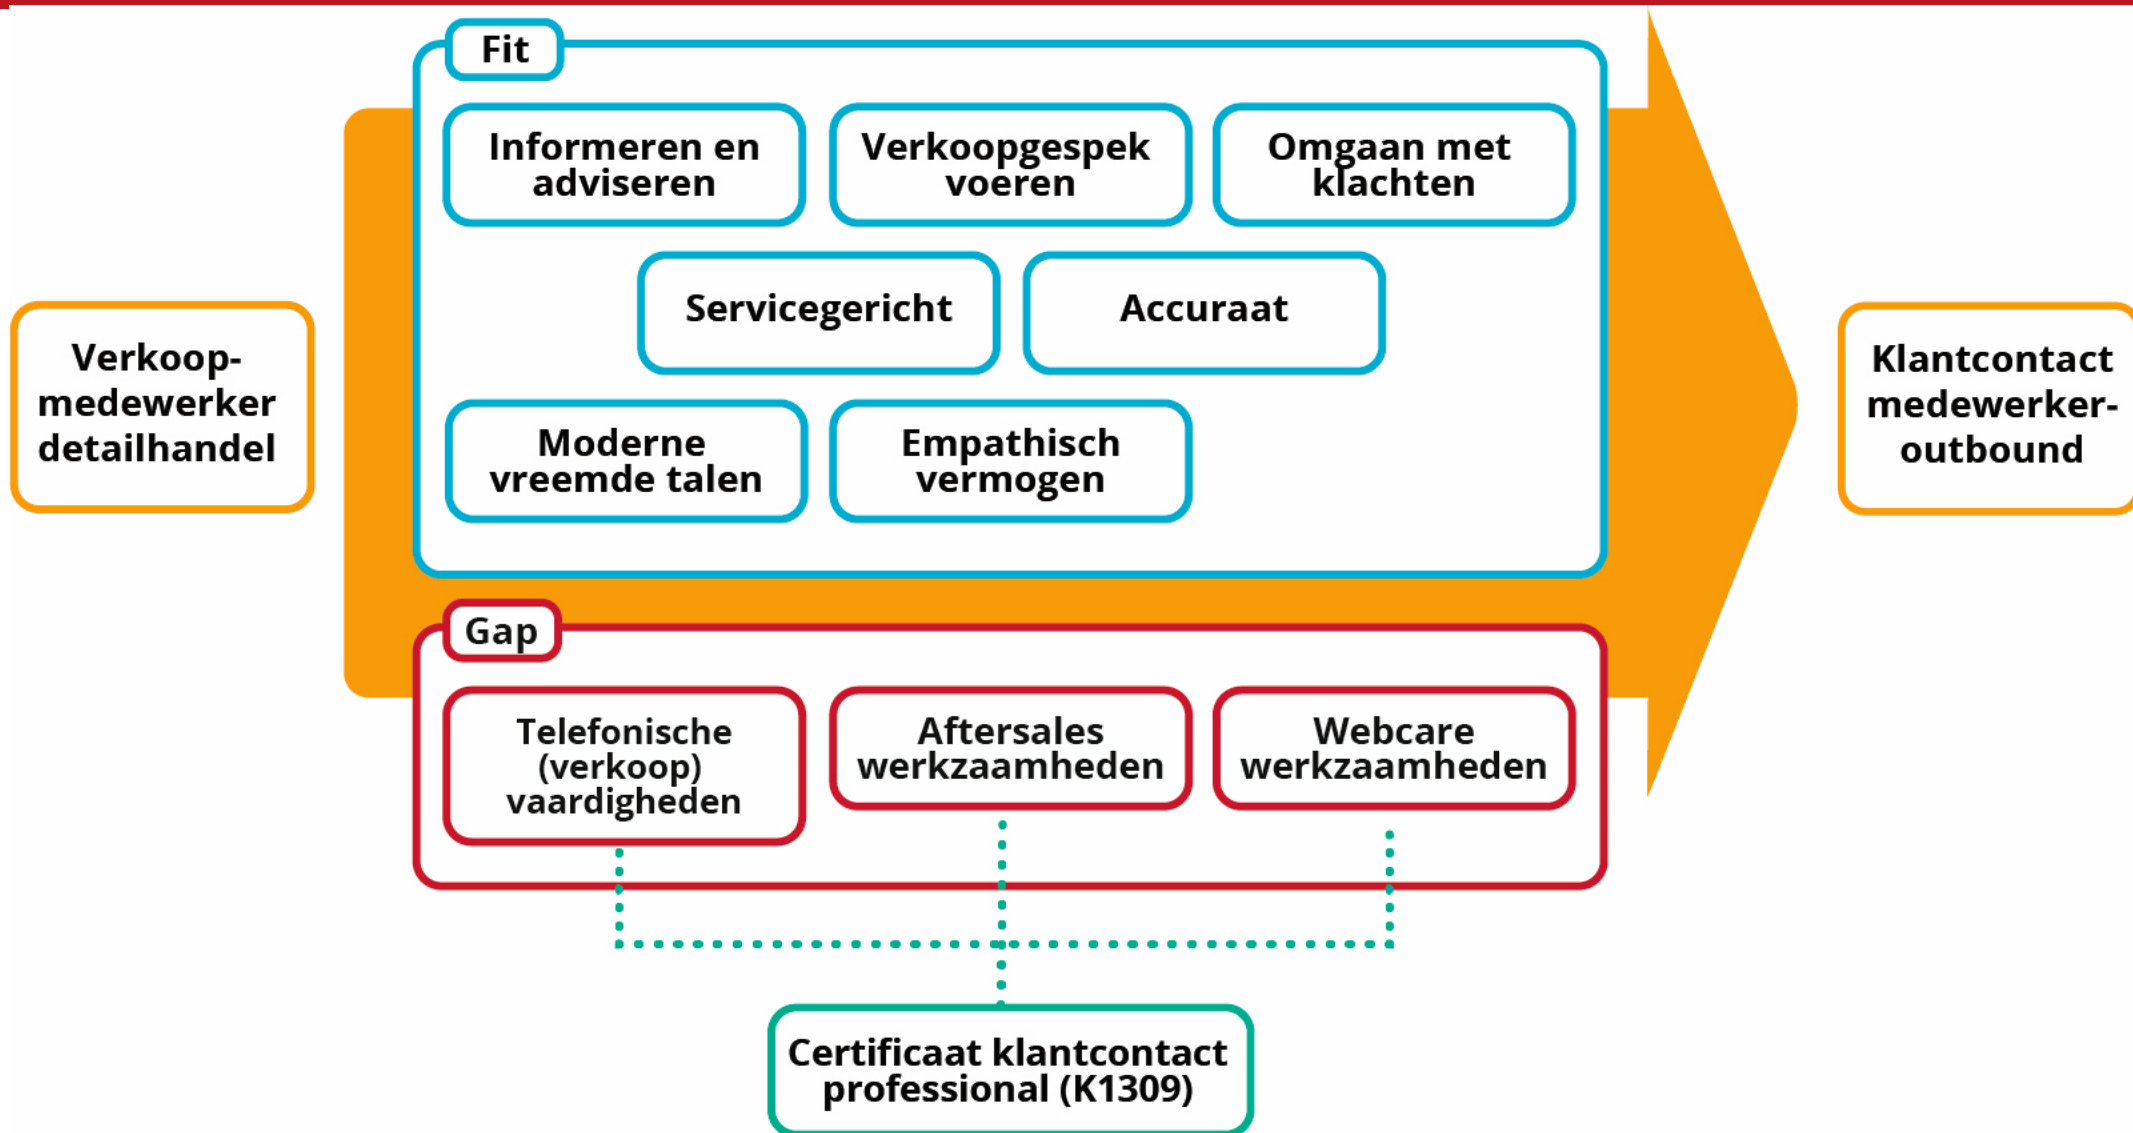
Verkoop-medewerker detailhandel

Fit

Informeren en adviseren

Verkoopgespek voeren

Omgaan met klachten

Servicegericht

Accuraat

Moderne vreemde talen

Empathisch vermogen

Gap

Telefonische (verkoop) vaardigheden

Aftersales werkzaamheden

Webcare werkzaamheden

Klantcontact medewerker-outbound

Certificaat klantcontact professional (K1309)